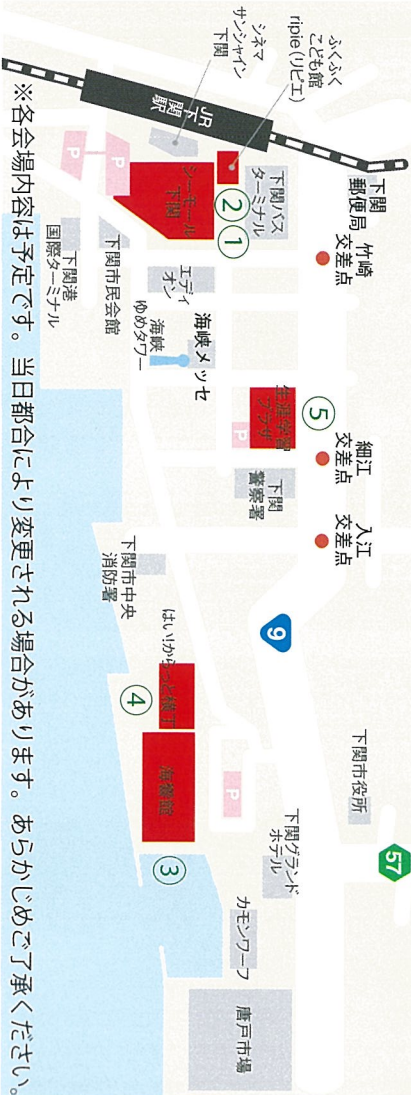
ふくふくこども館
ripie(リピエ)
シネマサンシャイン下関
JR下関駅
下関郵便局
竹崎交差点
下関バスターミナル
シーモール下関
②
①
P
P
下関市民会館
下関港国際ターミナル
エディオン
海峡ゆめタワー
海峡メッセ
生涯学習プラザ
⑤
P
細江交差点
下関警察署
入江交差点
下関市中央消防署
9
はい!からっと横丁
④
海響館
P
③
下関市役所
下関グランドホテル
カモンワーフ
唐戸市場
57
※各会場内容は予定です。当日都合により変更される場合があります。あらかじめご了承ください。